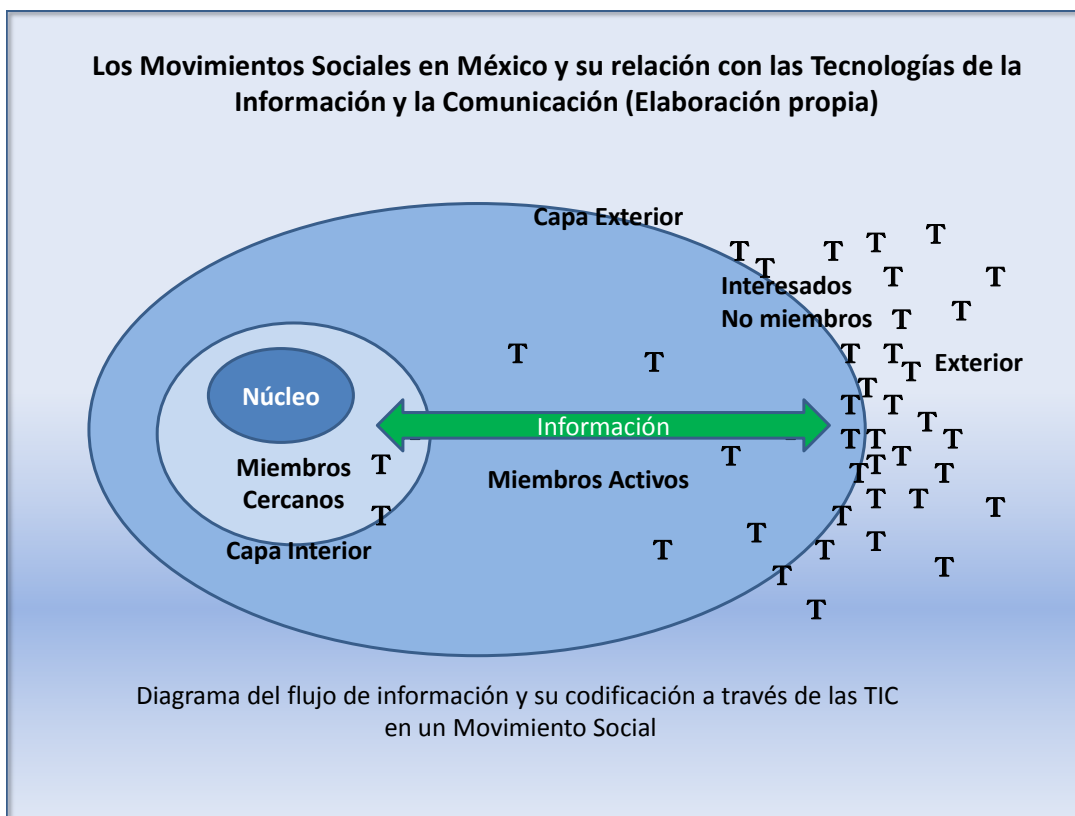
Los Movimientos Sociales en México y su relación con las Tecnologías de la Información y la Comunicación (Elaboración propia)

Capa Exterior

Interesados
No miembros

Exterior

Núcleo

Información

Miembros
Cercanos

Miembros Activos

Capa Interior

T T T T T T T T T T T T T T T T T T T T T T T T T T T T T T T T T T T T T T T

Diagrama del flujo de información y su codificación a través de las TIC en un Movimiento Social